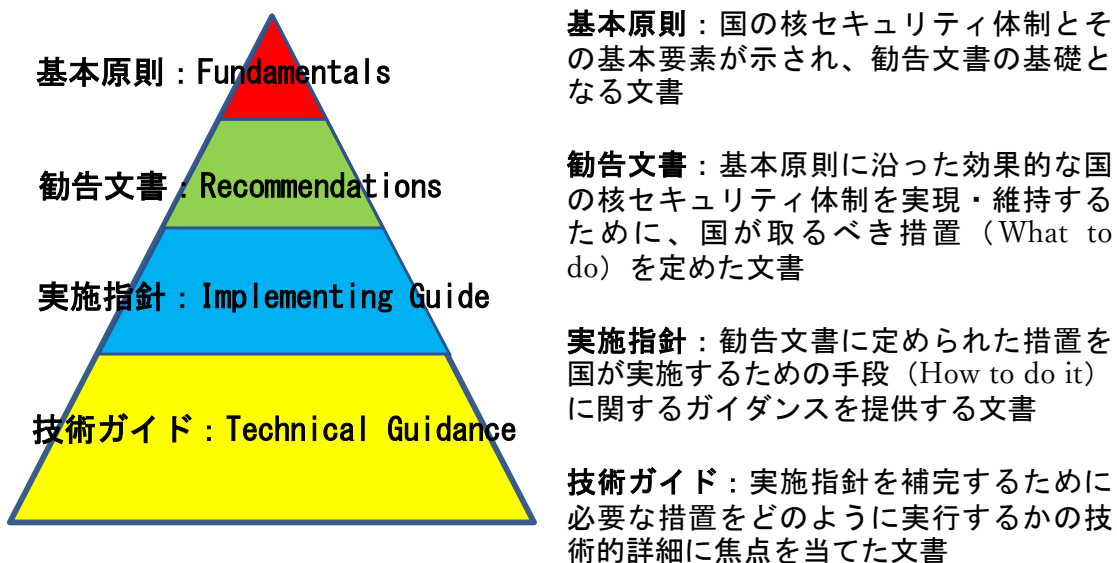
基本原則：Fundamentals

勧告文書：Recommendations

実施指針：Implementing Guide

技術ガイド：Technical Guidance

基本原則：国の核セキュリティ体制とその基本要素が示され、勧告文書の基礎となる文書

勧告文書：基本原則に沿った効果的な国の核セキュリティ体制を実現・維持するために、国が取るべき措置（What to do）を定めた文書

実施指針：勧告文書に定められた措置を国が実施するための手段（How to do it）に関するガイダンスを提供する文書

技術ガイド：実施指針を補完するために必要な措置をどのように実行するかの技術的詳細に焦点を当てた文書